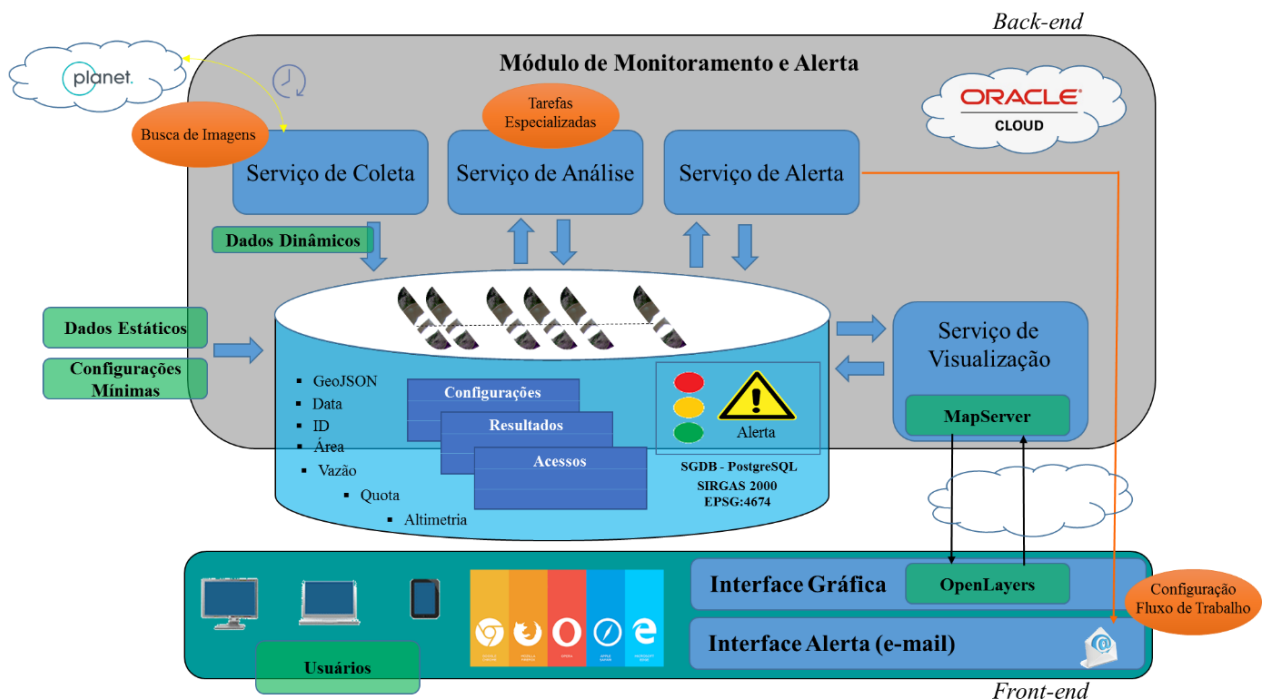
Back-end

Módulo de Monitoramento e Alerta

planet.

Busca de Imagens

Tarefas Especializadas

ORACLE CLOUD

Serviço de Coleta

Serviço de Análise

Serviço de Alerta

Dados Dinâmicos

Dados Estáticos

Configurações Mínimas

Serviço de Visualização

MapServer

- GeoJSON
- Data
- ID
- Área
- Vazão
- Quota
- Altimetria

Configurações

Resultados

Acessos

Alerta

SGDB - PostgreSQL
SIRGAS 2000
EPSG:4674

Interface Gráfica

OpenLayers

Configuração Fluxo de Trabalho

Interface Alerta (e-mail)

Usuários

Front-end